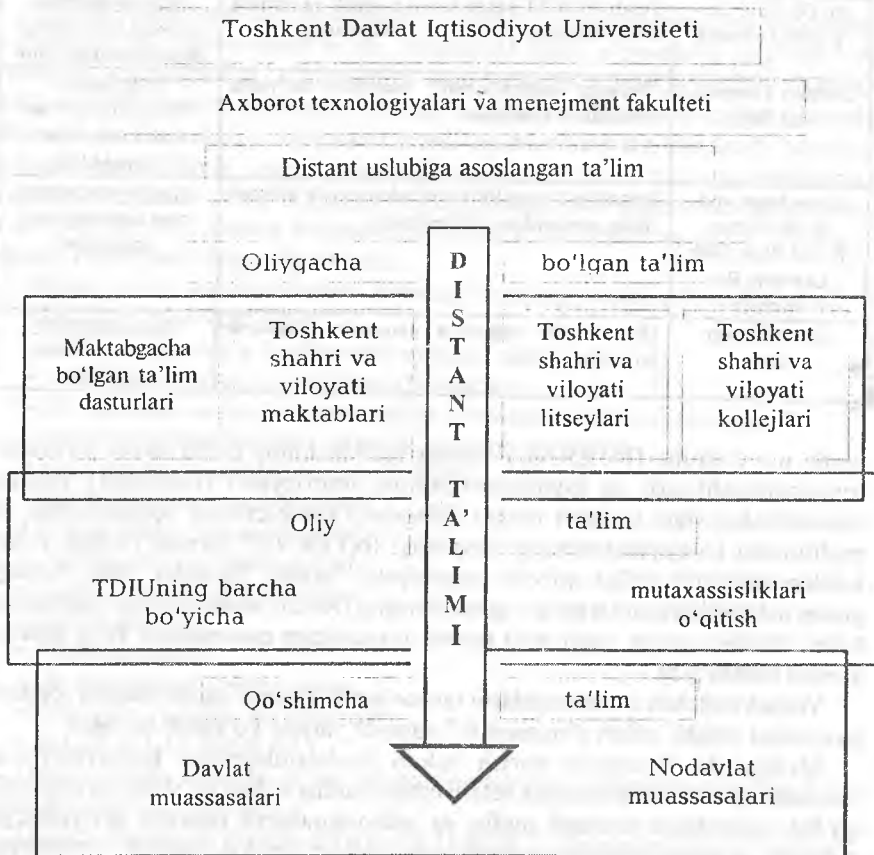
Toshkent Davlat Iqtisodiyot Universiteti

Axborot texnologiyalari va menejment fakulteti

Distant uslubiga asoslangan ta'lim

Oliygacha

DISTANT TA'LIMI

bo'lgan ta'lim

Maktabgacha bo'lgan ta'lim dasturlari

Toshkent shahri va viloyati maktablari

Toshkent shahri va viloyati litseylari

Toshkent shahri va viloyati kollejlari

Oliy

ta'lim

TDIUning barcha bo'yicha

mutaxassisliklari o'qitish

Qo'shimcha

ta'lim

Davlat muassasalari

Nodavlat muassasalari